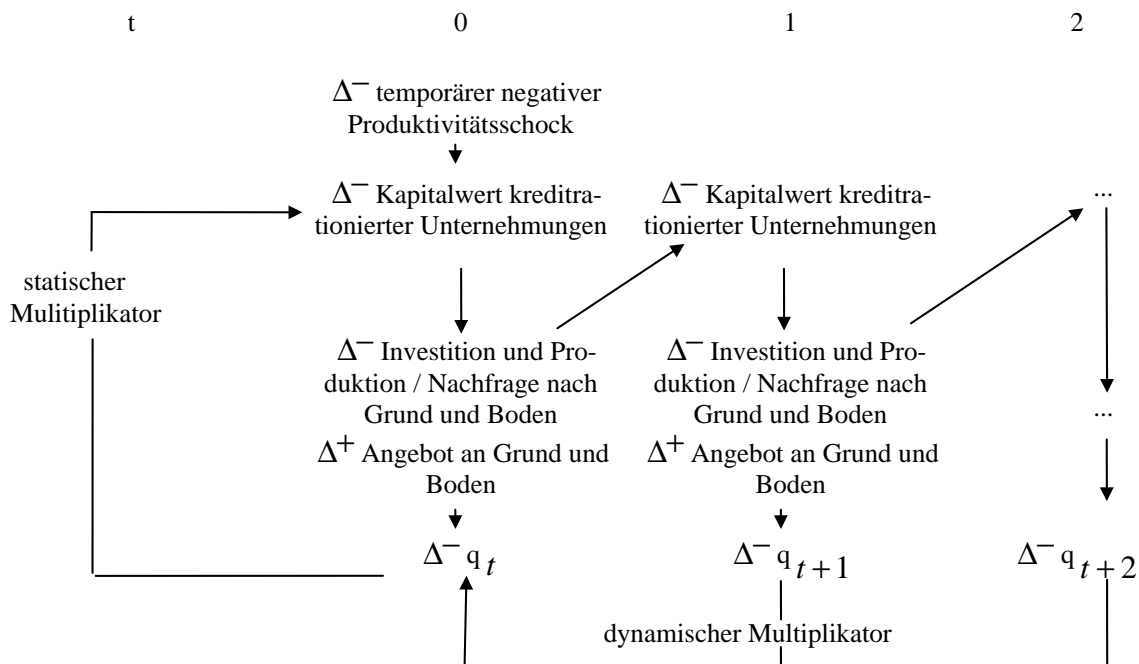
t 0 1 2

$\Delta^-$ temporärer negativer Produktivitätsschock

$\Delta^-$ Kapitalwert kreditrationierter Unternehmungen

$\Delta^-$ Kapitalwert kreditrationierter Unternehmungen

...

statischer Mulitiplikator

$\Delta^-$ Investition und Produktion / Nachfrage nach Grund und Boden
$\Delta^+$ Angebot an Grund und Boden

$\Delta^-$ Investition und Produktion / Nachfrage nach Grund und Boden
$\Delta^+$ Angebot an Grund und Boden

...

$\Delta^- q_t$

$\Delta^- q_{t+1}$

$\Delta^- q_{t+2}$

dynamischer Multiplikator